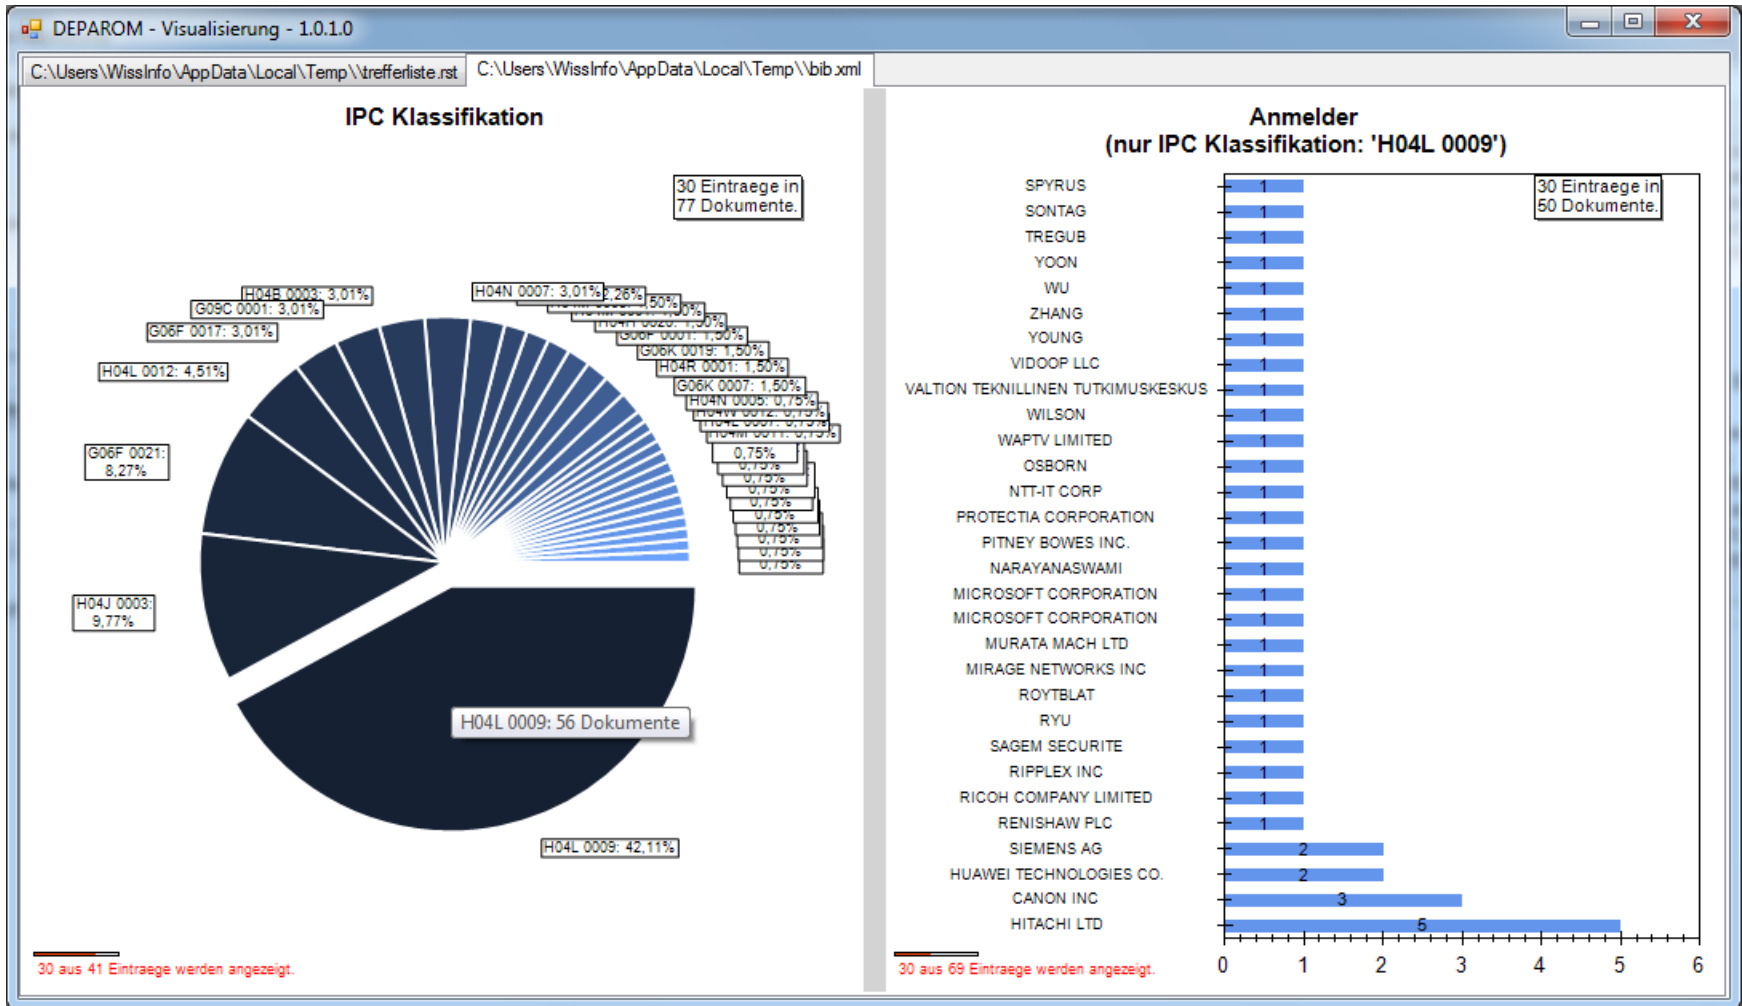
DEPAROM - Visualisierung - 1.0.1.0

C:\Users\WissInfo\AppData\Local\Temp\\trefferliste.rst
C:\Users\WissInfo\AppData\Local\Temp\\bib.xml

IPC Klassifikation

30 Eintraege in 77 Dokumente.

H04B 0003: 3,01%
G09C 0001: 3,01%
G06F 0017: 3,01%
H04L 0012: 4,51%
G06F 0021: 8,27%
H04J 0003: 9,77%
H04N 0007: 3,01%
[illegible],26%
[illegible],50%
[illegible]
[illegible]
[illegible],50%
G06K 0019: 1,50%
H04R 0001: 1,50%
G06K 0007: 1,50%
H04N 0005: 0,75%
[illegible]: 0,75%
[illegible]: 0,75%
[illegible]: 0,75%
0,75%
0,75%
0,75%
0,75%
0,75%
0,75%
0,75%
0,75%
0,75%
0,75%
H04L 0009: 56 Dokumente
H04L 0009: 42,11%

30 aus 41 Eintraege werden angezeigt.

Anmelder
(nur IPC Klassifikation: 'H04L 0009')

30 Eintraege in 50 Dokumente.

| Anmelder | Wert |
|---|---|
| SPYRUS | 1 |
| SONTAG | 1 |
| TREGUB | 1 |
| YOON | 1 |
| WU | 1 |
| ZHANG | 1 |
| YOUNG | 1 |
| VIDOOP LLC | 1 |
| VALTION TEKNILLINEN TUTKIMUSKESKUS | 1 |
| WILSON | 1 |
| WAPTV LIMITED | 1 |
| OSBORN | 1 |
| NTT-IT CORP | 1 |
| PROTECTIA CORPORATION | 1 |
| PITNEY BOWES INC. | 1 |
| NARAYANASWAMI | 1 |
| MICROSOFT CORPORATION | 1 |
| MICROSOFT CORPORATION | 1 |
| MURATA MACH LTD | 1 |
| MIRAGE NETWORKS INC | 1 |
| ROYTBLAT | 1 |
| RYU | 1 |
| SAGEM SECURITE | 1 |
| RIPPLEX INC | 1 |
| RICOH COMPANY LIMITED | 1 |
| RENISHAW PLC | 1 |
| SIEMENS AG | 2 |
| HUAWEI TECHNOLOGIES CO. | 2 |
| CANON INC | 3 |
| HITACHI LTD | 5 |

0 1 2 3 4 5 6

30 aus 69 Eintraege werden angezeigt.